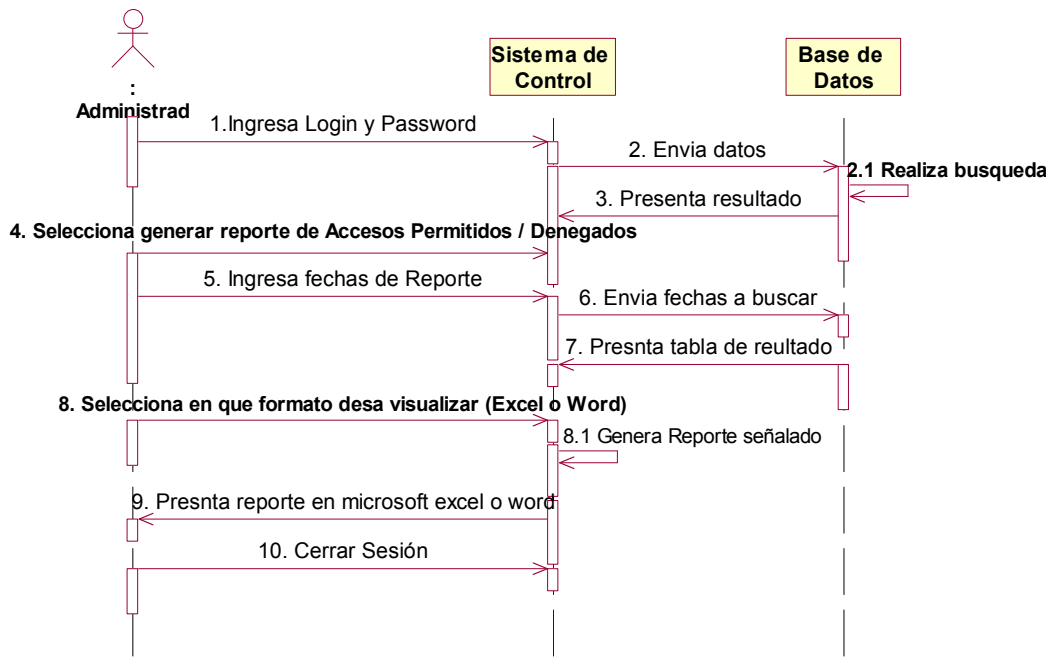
: Administrad

Sistema de Control

Base de Datos

1.Ingresa Login y Password

2. Envia datos

2.1 Realiza busqueda

3. Presenta resultado

4. Selecciona generar reporte de Accesos Permitidos / Denegados

5. Ingresa fechas de Reporte

6. Envia fechas a buscar

7. Presnta tabla de reultado

8. Selecciona en que formato desa visualizar (Excel o Word)

8.1 Genera Reporte señalado

9. Presnta reporte en microsoft excel o word

10. Cerrar Sesión